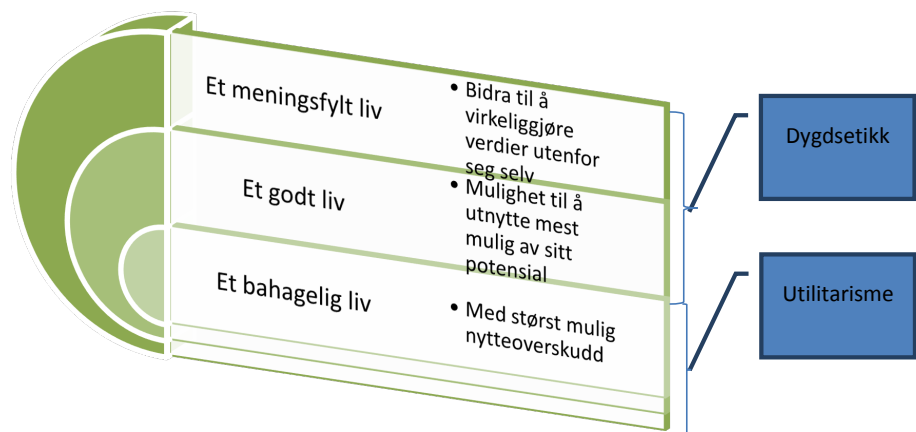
Et meningsfylt liv

• Bidra til å virkeliggjøre verdier utenfor seg selv

Et godt liv

• Mulighet til å utnytte mest mulig av sitt potensial

Et bahagelig liv

• Med størst mulig nytteoverskudd

Dygdsetikk

Utilitarisme